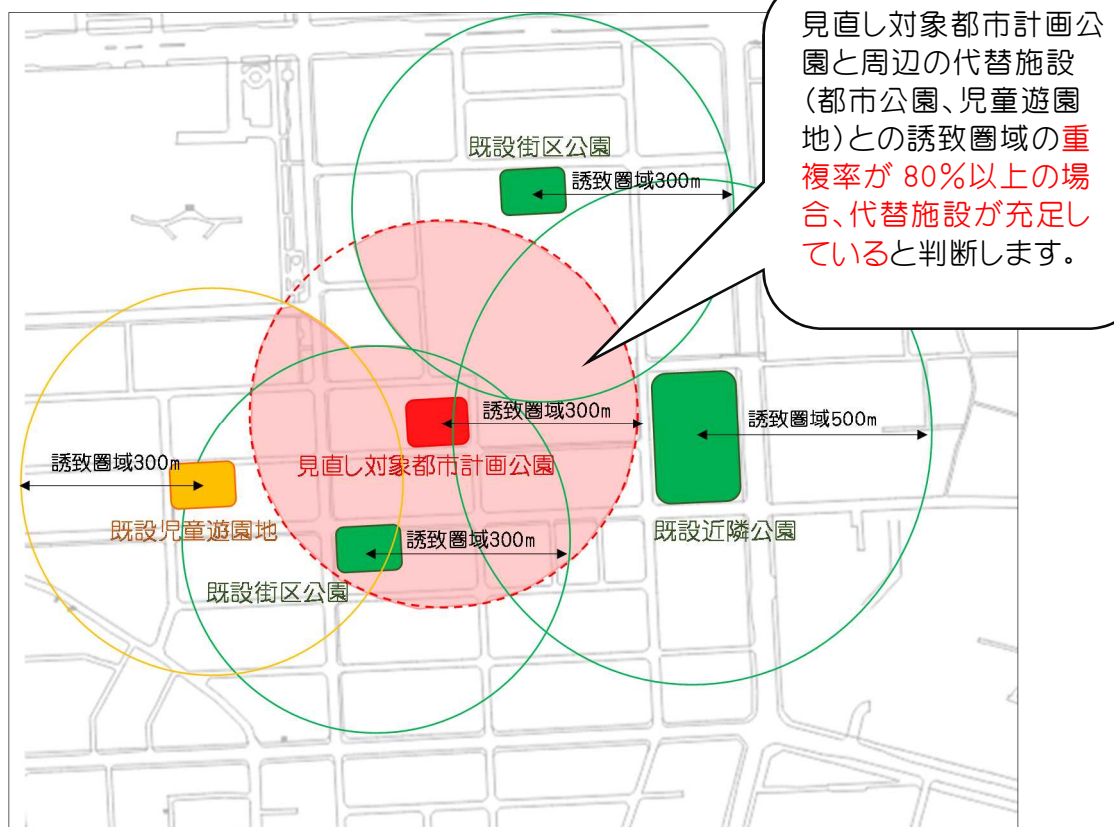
見直し対象都市計画公園と周辺の代替施設（都市公園、児童遊園地）との誘致圏域の重複率が 80％以上の場合、代替施設が充足していると判断します。

既設街区公園

誘致圏域300m

誘致圏域300m

誘致圏域500m

誘致圏域300m

見直し対象都市計画公園

既設児童遊園地

誘致圏域300m

既設近隣公園

既設街区公園